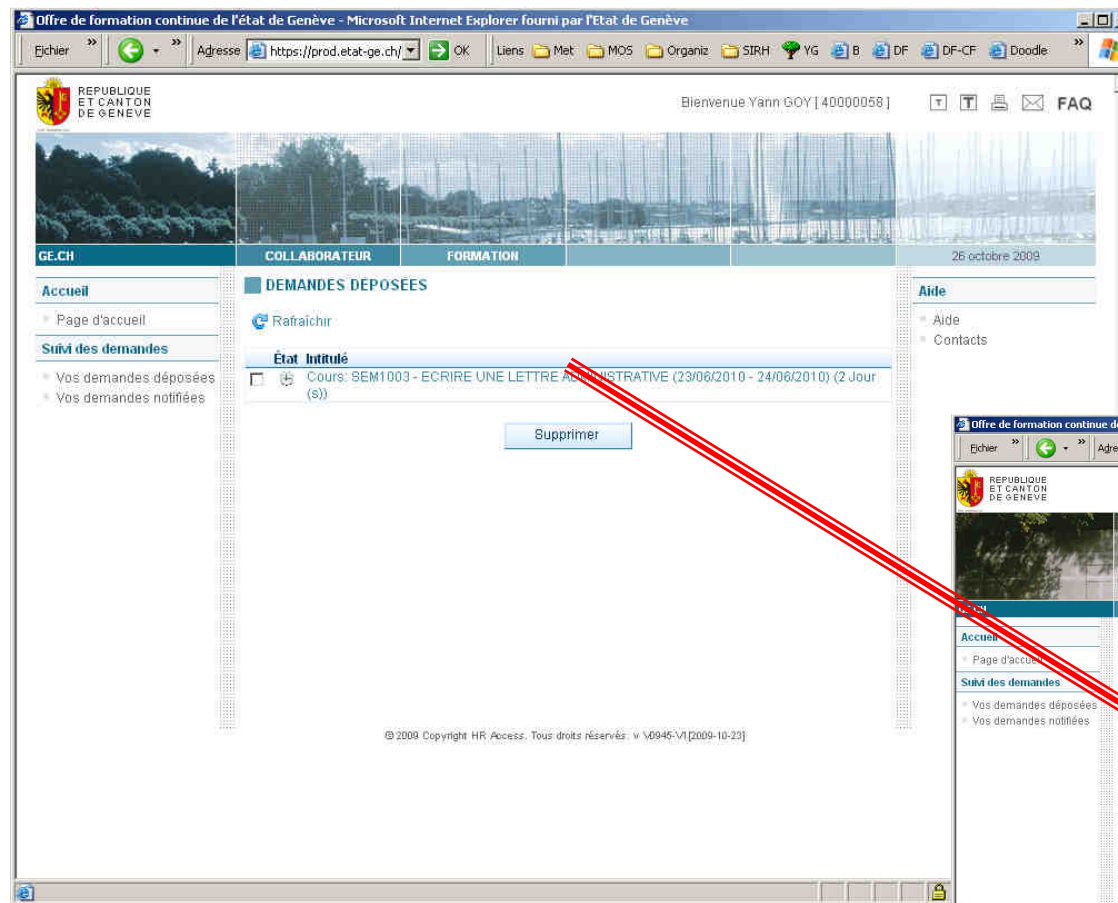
Offre de formation continue de l'état de Genève - Microsoft Internet Explorer fourni par l'Etat de Genève

Fichier » Adresse https://prod.etat-ge.ch/ OK Liens Met MOS Organiz SIRH YG B DF DF-CF Doodle »

REPUBLIQUE ET CANTON DE GENEVE

Bienvenue Yann GOY [ 40000058 ]

T T FAQ

GE.CH COLLABORATEUR FORMATION 26 octobre 2009

Accueil
Page d'accueil
Suivi des demandes
Vos demandes déposées
Vos demandes notifiées

DEMANDES DÉPOSÉES

Rafraîchir

| État | Intitulé |
|---|---|
| | Cours: SEM1003 - ECRIRE UNE LETTRE A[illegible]STRATIVE (23/06/2010 - 24/06/2010) (2 Jour (s)) |

Supprimer

Aide
Aide
Contacts

© 2009 Copyright HR Access. Tous droits réservés. v V0945-V1[2009-10-23]

Offre de formation continue d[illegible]

Fichier » Adre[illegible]

REPUBLIQUE ET CANTON DE GENEVE

Accueil
Page d'accu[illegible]
Suivi des demandes
Vos demandes déposées
Vos demandes notifiées